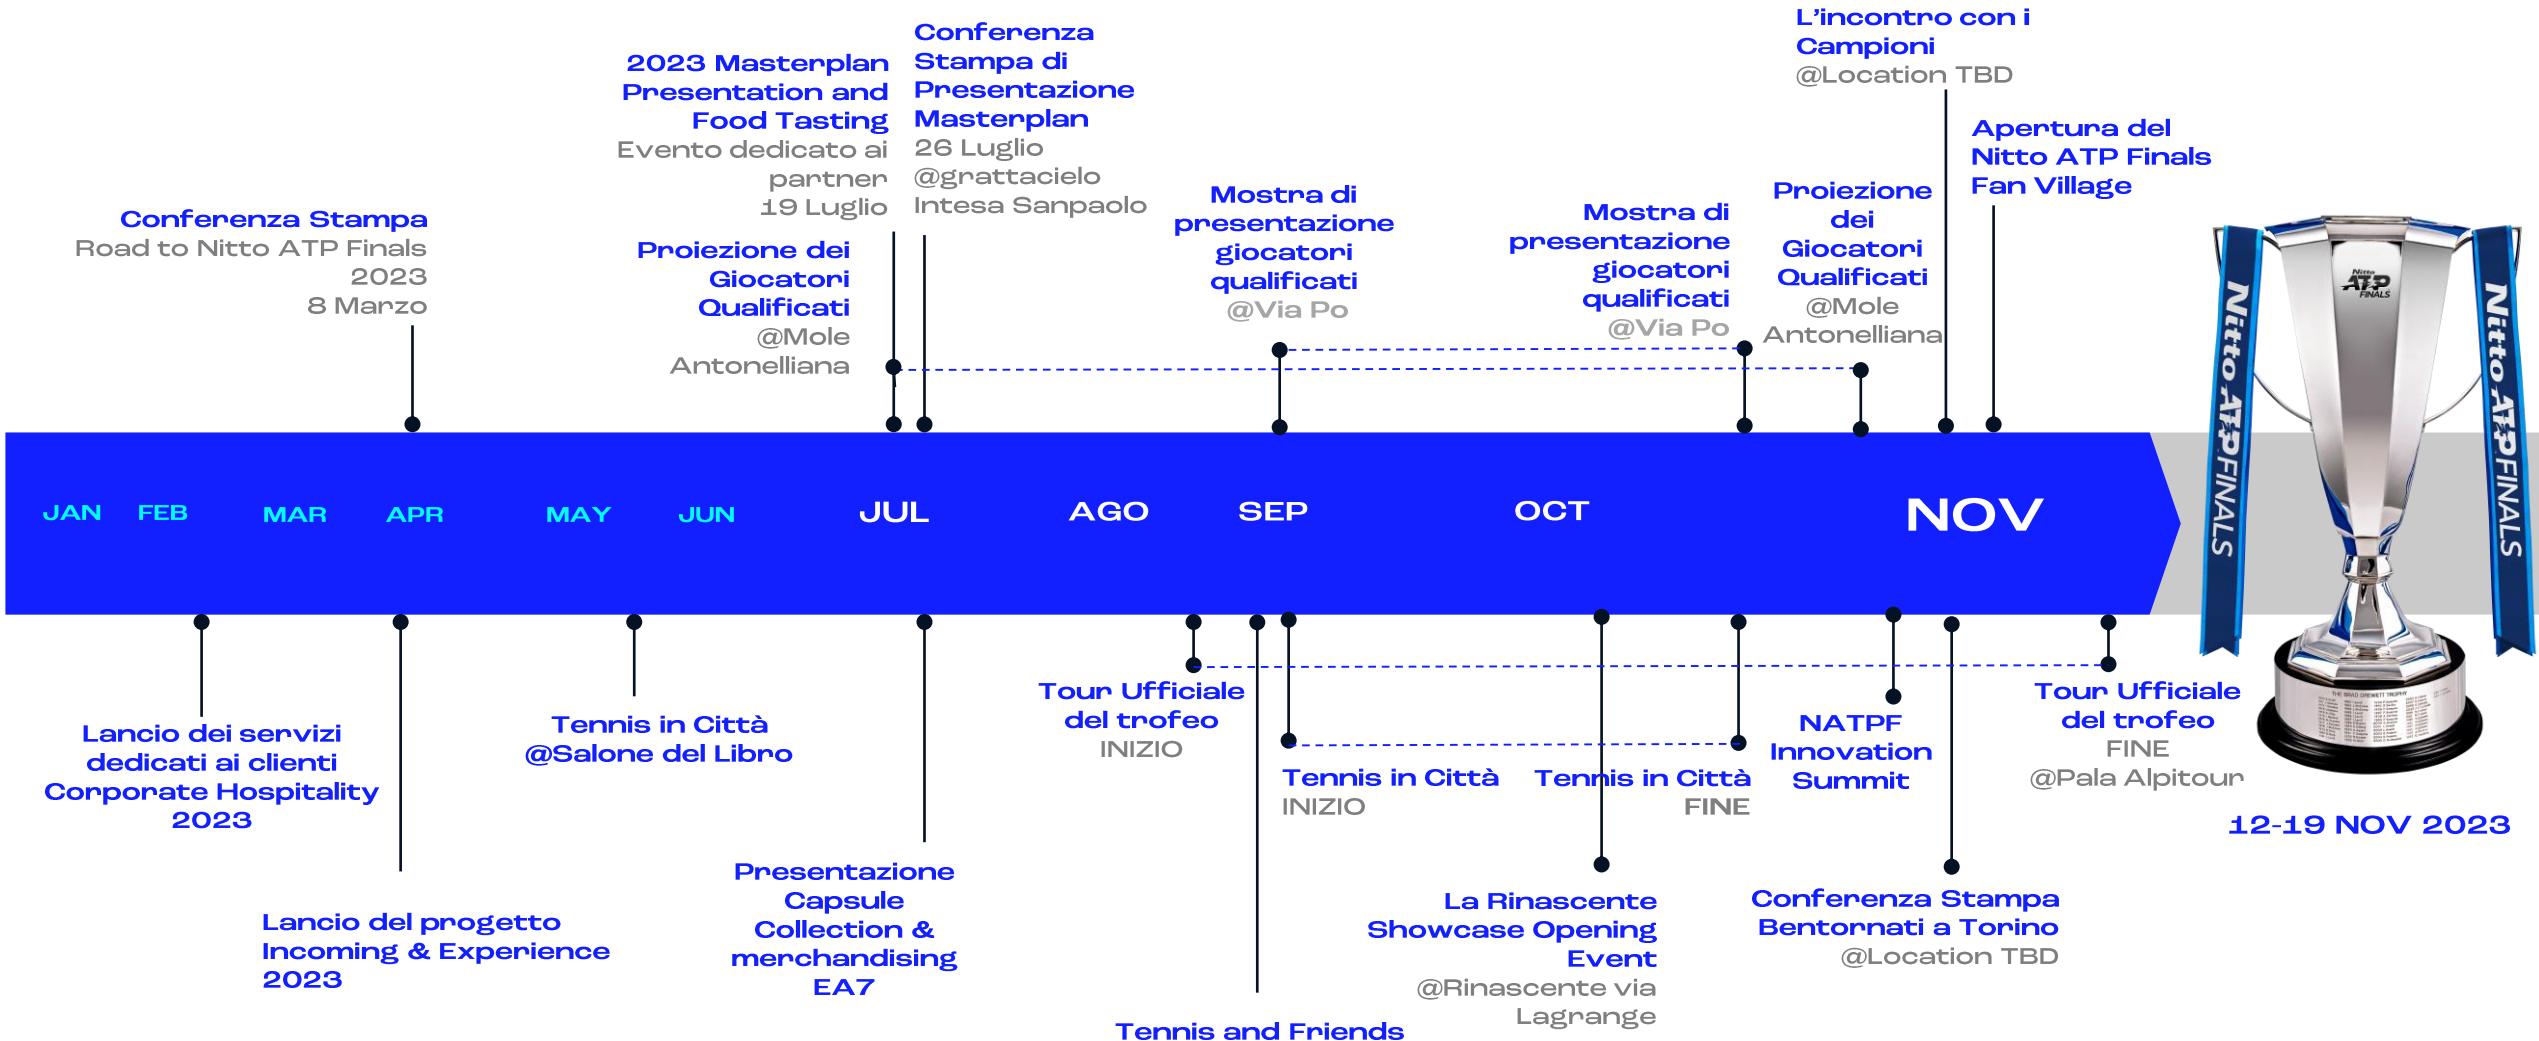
Conferenza Stampa
Road to Nitto ATP Finals 2023
8 Marzo

2023 Masterplan Presentation and Food Tasting
Evento dedicato ai partner
19 Luglio

Conferenza Stampa di Presentazione Masterplan
26 Luglio
@grattacielo Intesa Sanpaolo

Proiezione dei Giocatori Qualificati
@Mole Antonelliana

Mostra di presentazione giocatori qualificati
@Via Po

Mostra di presentazione giocatori qualificati
@Via Po

Proiezione dei Giocatori Qualificati
@Mole Antonelliana

L'incontro con i Campioni
@Location TBD

Apertura del Nitto ATP Finals Fan Village

JAN FEB MAR APR MAY JUN JUL AGO SEP OCT NOV

Nitto ATP FINALS
Nitto ATP FINALS

Lancio dei servizi dedicati ai clienti Corporate Hospitality 2023

Lancio del progetto Incoming & Experience 2023

Tennis in Città
@Salone del Libro

Presentazione Capsule Collection & merchandising EA7

Tour Ufficiale del trofeo
INIZIO

Tennis and Friends

Tennis in Città
INIZIO

Tennis in Città
FINE

La Rinascente Showcase Opening Event
@Rinascente via Lagrange

NATPF Innovation Summit

Conferenza Stampa Bentornati a Torino
@Location TBD

Tour Ufficiale del trofeo
FINE
@Pala Alpitour

12-19 NOV 2023